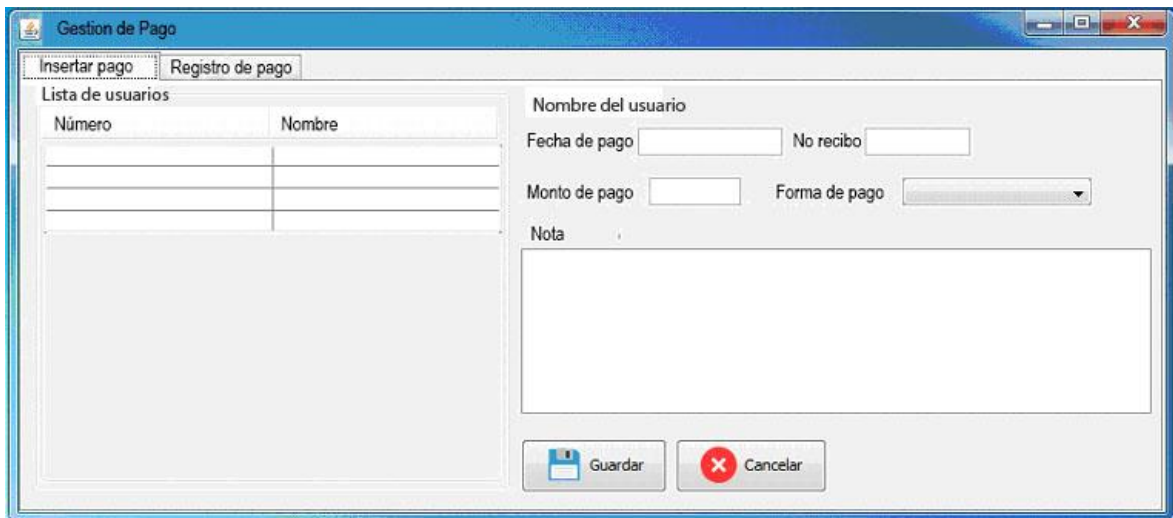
Gestion de Pago

Insertar pago | Registro de pago

Lista de usuarios

| Número | Nombre |
|---|---|
| | |
| | |
| | |
| | |

Nombre del usuario

Fecha de pago

No recibo

Monto de pago

Forma de pago

Nota

Guardar

Cancelar